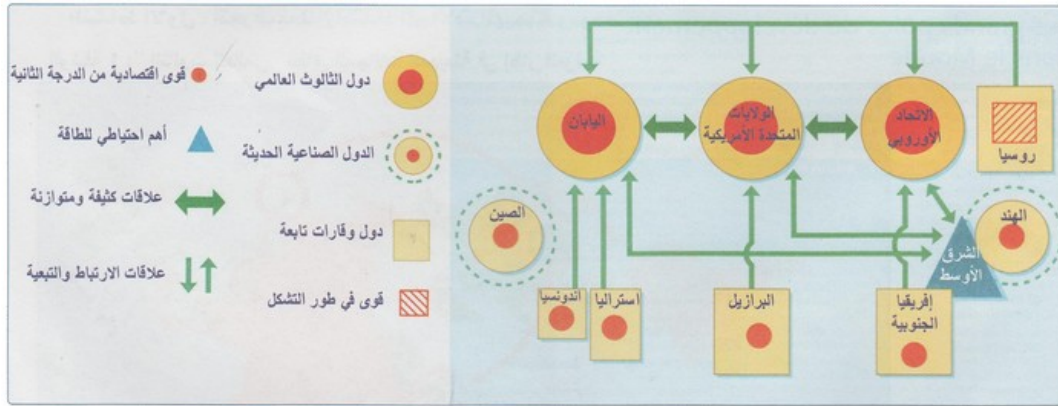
دول الثالوث العالمي
قوى اقتصادية من الدرجة الثانية
الدول الصناعية الحديثة
أهم احتياطي للطاقة
دول وقارات تابعة
علاقات كثيفة ومتوازنة
قوى في طور التشكل
علاقات الارتباط والتبعية

اليابان
الولايات المتحدة الأمريكية
الاتحاد الأوروبي
روسيا
الصين
الهند
الشرق الأوسط
أندونيسيا
استراليا
البرازيل
إفريقيا الجنوبية